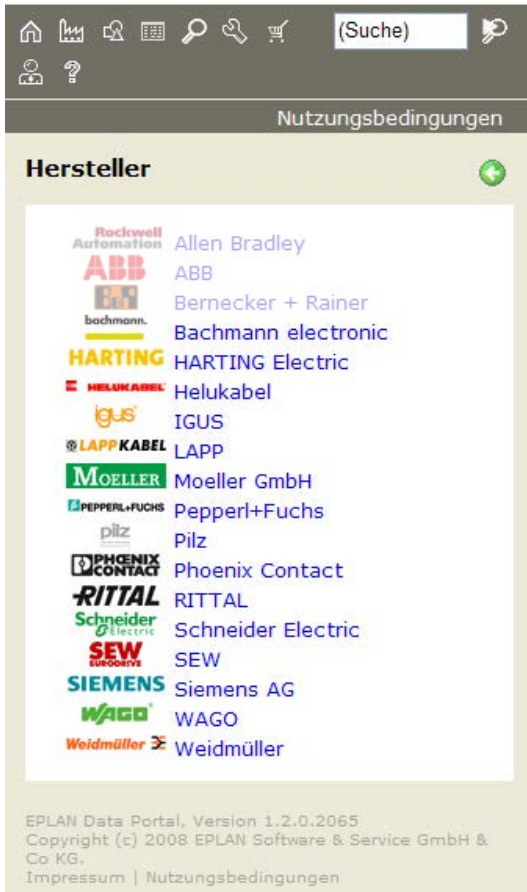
(Suche)

Nutzungsbedingungen

Hersteller

Rockwell Automation Allen Bradley
ABB ABB
B&R Bernecker + Rainer
bachmann. Bachmann electronic
HARTING HARTING Electric
HELUKABEL Helukabel
igus IGUS
LAPP KABEL LAPP
MOELLER Moeller GmbH
PEPPERL+FUCHS Pepperl+Fuchs
pilz Pilz
PHOENIX CONTACT Phoenix Contact
RITTAL RITTAL
Schneider Electric Schneider Electric
SEW EURODRIVE SEW
SIEMENS Siemens AG
WAGO WAGO
Weidmüller Weidmüller

EPLAN Data Portal, Version 1.2.0.2065
Copyright (c) 2008 EPLAN Software & Service GmbH & Co KG.
Impressum | Nutzungsbedingungen